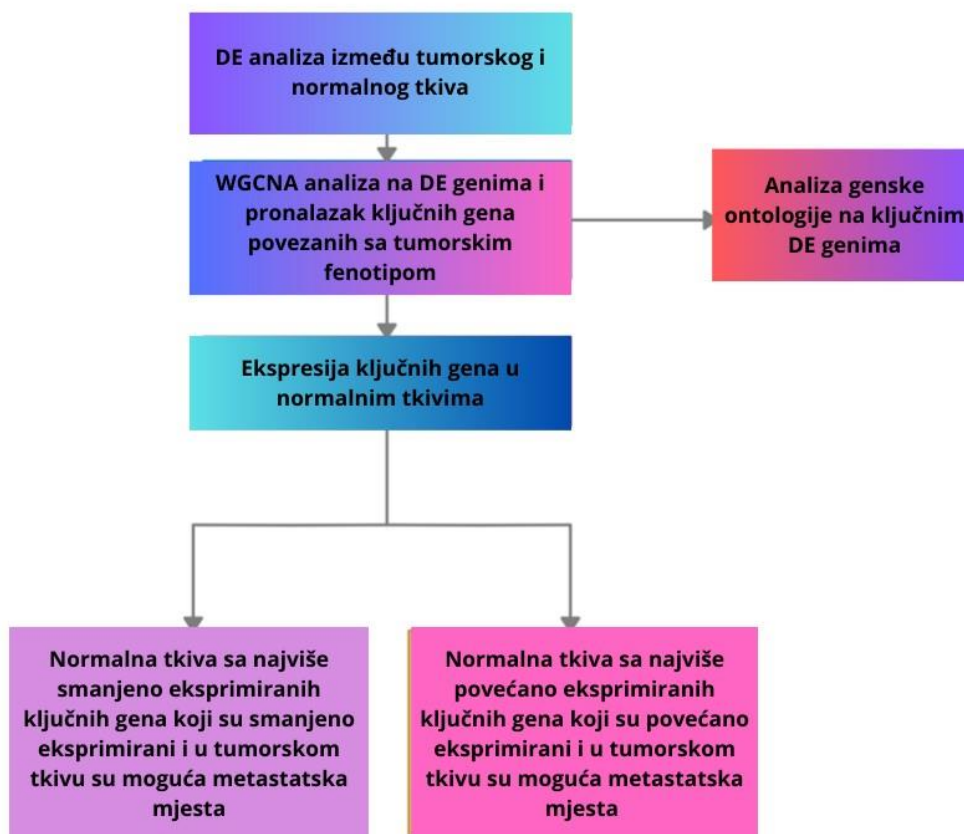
DE analiza između tumorskog i normalnog tkiva

WGCNA analiza na DE genima i pronalazak ključnih gena povezanih sa tumorskim fenotipom

Analiza genske ontologije na ključnim DE genima

Ekspresija ključnih gena u normalnim tkivima

Normalna tkiva sa najviše smanjeno eksprimiranih ključnih gena koji su smanjeno eksprimirani i u tumorskom tkivu su moguća metastatska mjesta

Normalna tkiva sa najviše povećano eksprimiranih ključnih gena koji su povećano eksprimirani i u tumorskom tkivu su moguća metastatska mjesta